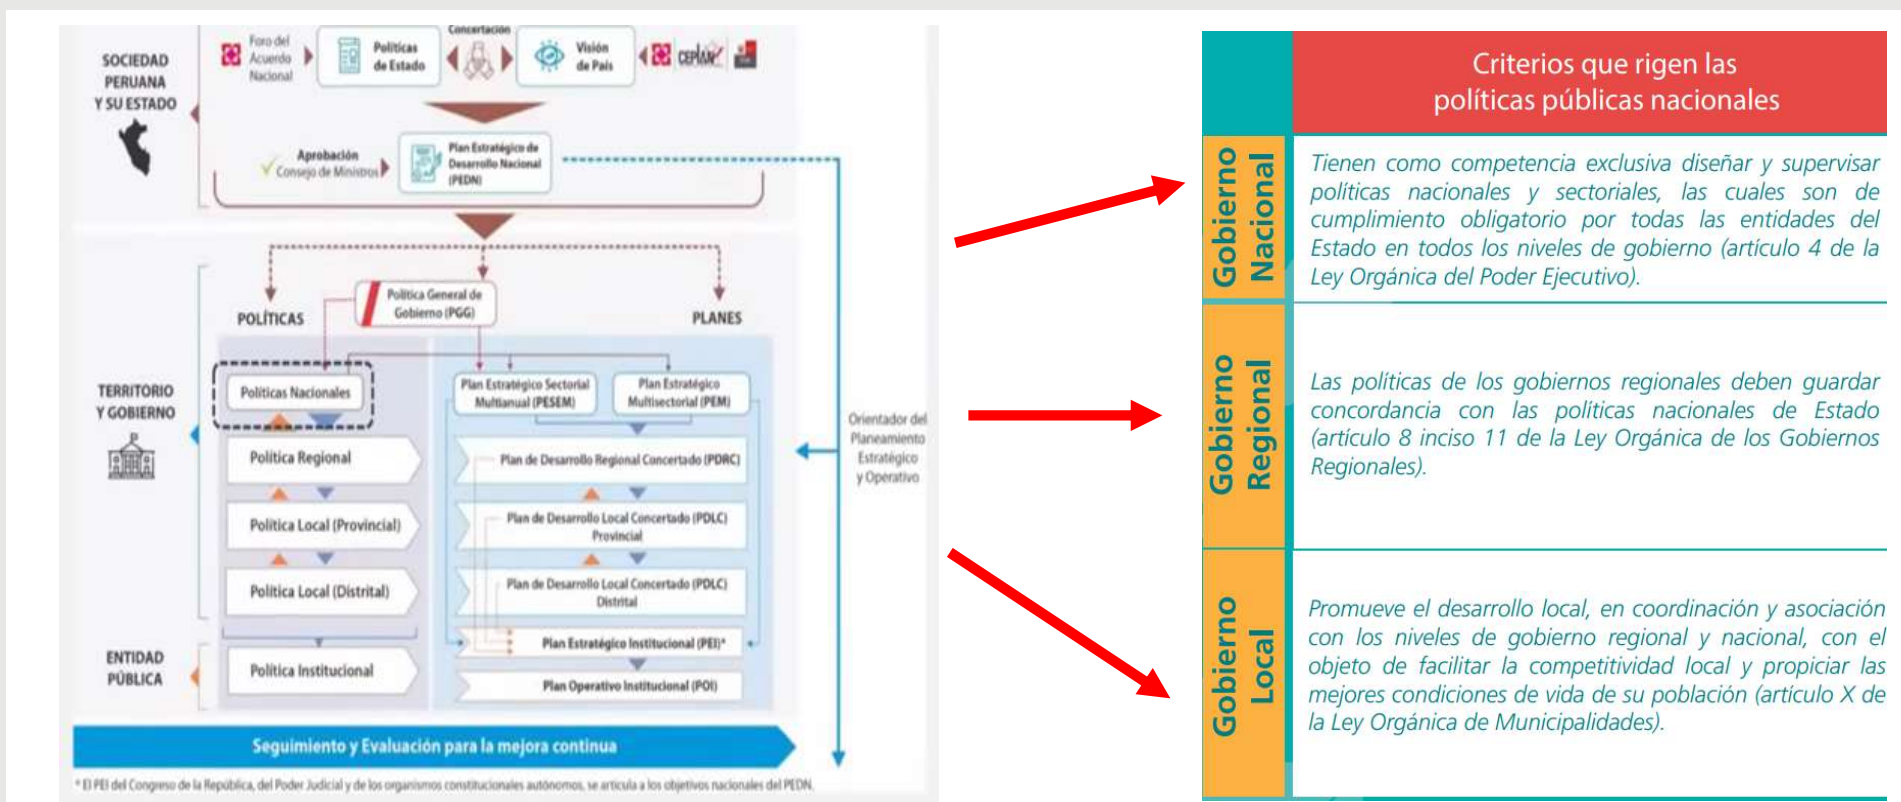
SOCIEDAD PERUANA Y SU ESTADO

Foro del Acuerdo Nacional

Políticas de Estado

Concertación

Visión de País

CEPLAN

Aprobación Consejo de Ministros

Plan Estratégico de Desarrollo Nacional (PEDN)

POLÍTICAS

Política General de Gobierno (PGG)

PLANES

TERRITORIO Y GOBIERNO

Políticas Nacionales

Plan Estratégico Sectorial Multianual (PESEM)

Plan Estratégico Multisectorial (PEM)

Política Regional

Plan de Desarrollo Regional Concertado (PDRC)

Política Local (Provincial)

Plan de Desarrollo Local Concertado (PDLC) Provincial

Política Local (Distrital)

Plan de Desarrollo Local Concertado (PDLC) Distrital

Orientador del Planeamiento Estratégico y Operativo

ENTIDAD PÚBLICA

Política Institucional

Plan Estratégico Institucional (PEI)*

Plan Operativo Institucional (POI)

Seguimiento y Evaluación para la mejora continua

* El PEI del Congreso de la República, del Poder Judicial y de los organismos constitucionales autónomos, se articula a los objetivos nacionales del PEDN.

Criterios que rigen las políticas públicas nacionales

| | |
|---|---|
| Gobierno Nacional | Tienen como competencia exclusiva diseñar y supervisar políticas nacionales y sectoriales, las cuales son de cumplimiento obligatorio por todas las entidades del Estado en todos los niveles de gobierno (artículo 4 de la Ley Orgánica del Poder Ejecutivo). |
| Gobierno Regional | Las políticas de los gobiernos regionales deben guardar concordancia con las políticas nacionales de Estado (artículo 8 inciso 11 de la Ley Orgánica de los Gobiernos Regionales). |
| Gobierno Local | Promueve el desarrollo local, en coordinación y asociación con los niveles de gobierno regional y nacional, con el objeto de facilitar la competitividad local y propiciar las mejores condiciones de vida de su población (artículo X de la Ley Orgánica de Municipalidades). |